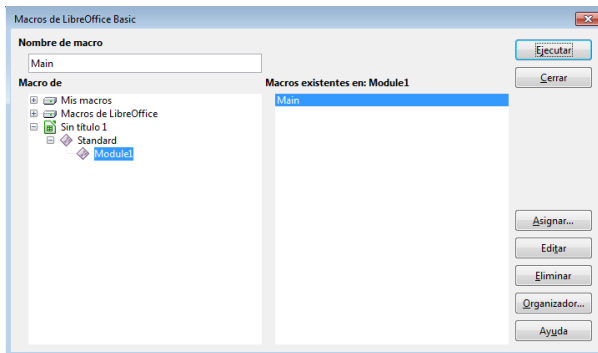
Macros de LibreOffice Basic

Nombre de macro

Main

Macro de

Mis macros
Macros de LibreOffice
Sin título 1
Standard
Module1

Macros existentes en: Module1

Main

Ejecutar
Cerrar
Asignar...
Editar
Eliminar
Organizador...
Ayuda